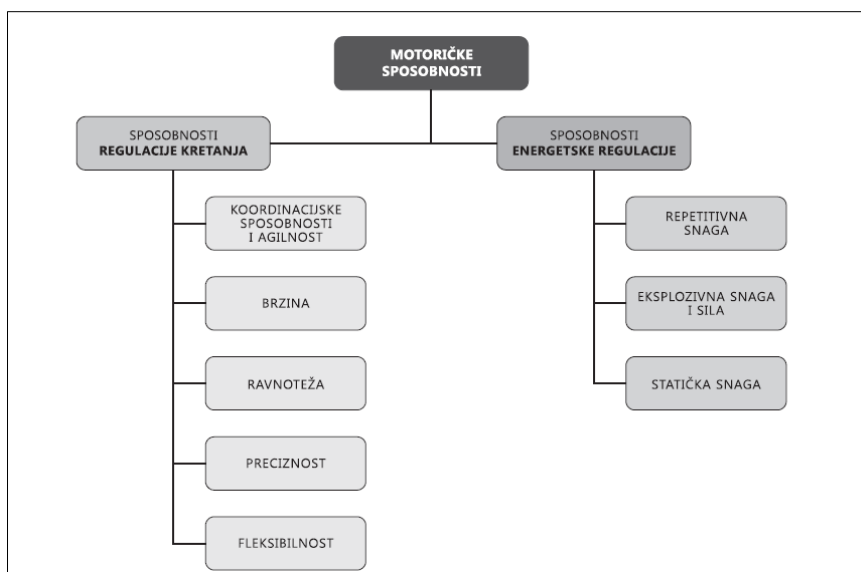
MOTORIČKE SPOSOBNOSTI

SPOSOBNOSTI
REGULACIJE KRETANJA

KOORDINACIJSKE SPOSOBNOSTI I AGILNOST

BRZINA

RAVNOTEŽA

PRECIZNOST

FLEKSIBILNOST

SPOSOBNOSTI
ENERGETSKE REGULACIJE

REPETITIVNA SNAGA

EKSPLOZIVNA SNAGA I SILA

STATIČKA SNAGA